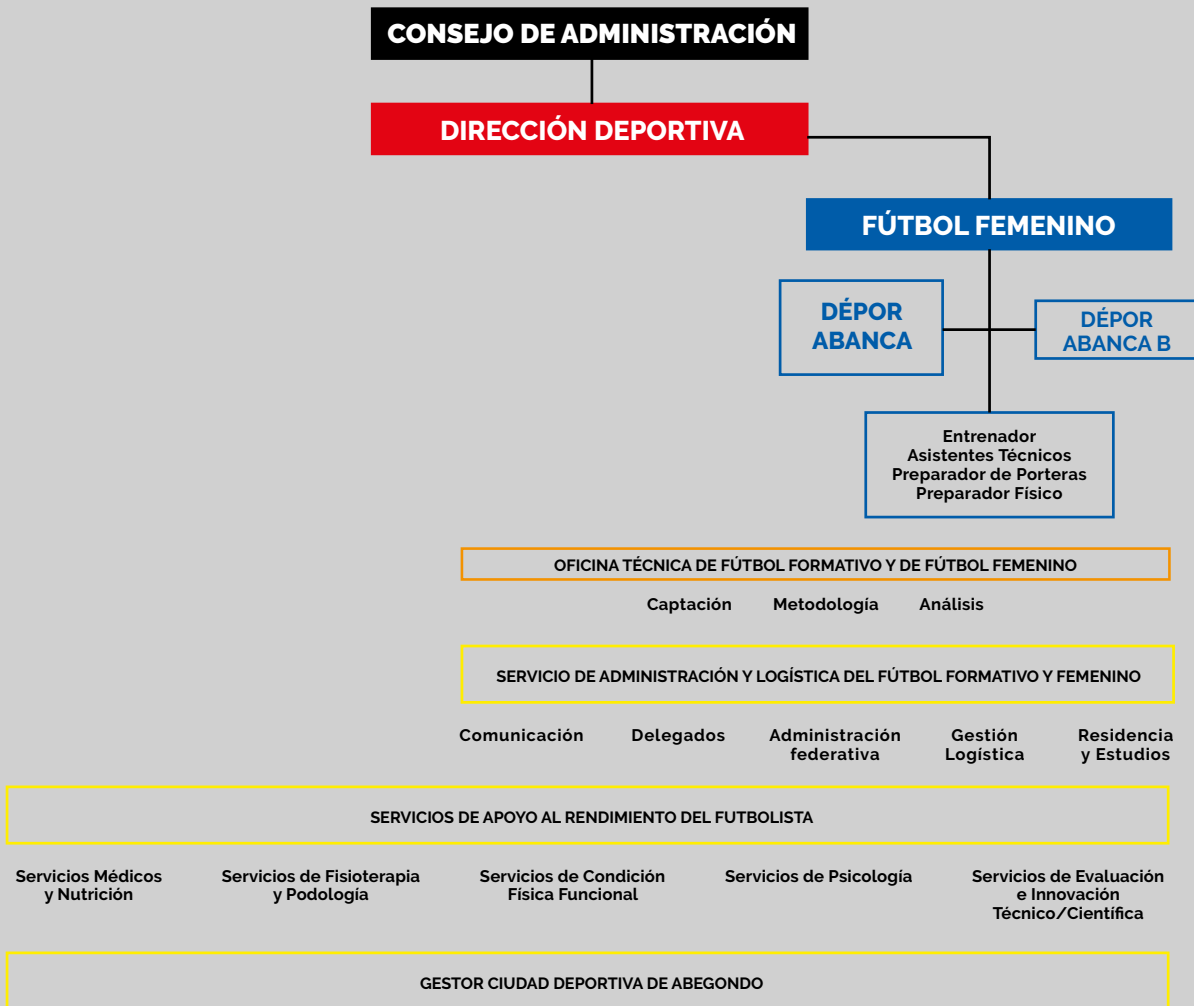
CONSEJO DE ADMINISTRACIÓN

DIRECCIÓN DEPORTIVA

FÚTBOL FEMENINO

DÉPOR ABANCA

DÉPOR ABANCA B

Entrenador
Asistentes Técnicos
Preparador de Porteras
Preparador Físico

OFICINA TÉCNICA DE FÚTBOL FORMATIVO Y DE FÚTBOL FEMENINO

Captación Metodología Análisis

SERVICIO DE ADMINISTRACIÓN Y LOGÍSTICA DEL FÚTBOL FORMATIVO Y FEMENINO

Comunicación Delegados Administración federativa Gestión Logística Residencia y Estudios

SERVICIOS DE APOYO AL RENDIMIENTO DEL FUTBOLISTA

Servicios Médicos y Nutrición

Servicios de Fisioterapia y Podología

Servicios de Condición Física Funcional

Servicios de Psicología

Servicios de Evaluación e Innovación Técnico/Científica

GESTOR CIUDAD DEPORTIVA DE ABEGONDO